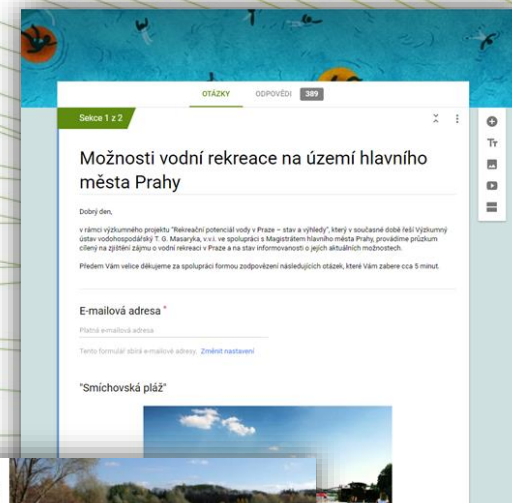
OTÁZKY ODPOVĚDI 389

Sekce 1 z 2

Možnosti vodní rekreace na území hlavního města Prahy

Dobrý den,

v rámci výzkumného projektu "Rekreační potenciál vody v Praze – stav a výhledy", který v současné době řeší Výzkumný ústav vodohospodářský T. G. Masaryka, v.v.i. ve spolupráci s Magistrátem hlavního města Prahy, provádíme průzkum cílený na zjištění zájmu o vodní rekreaci v Praze a na stav informovanosti o jejich aktuálních možnostech.

Předem Vám velice děkujeme za spolupráci formou zodpovězení následujících otázek, které Vám zabere cca 5 minut.

E-mailová adresa *

Platná e-mailová adresa

Tento formulář sbírá e-mailové adresy. Změnit nastavení

"Smíchovská pláž"